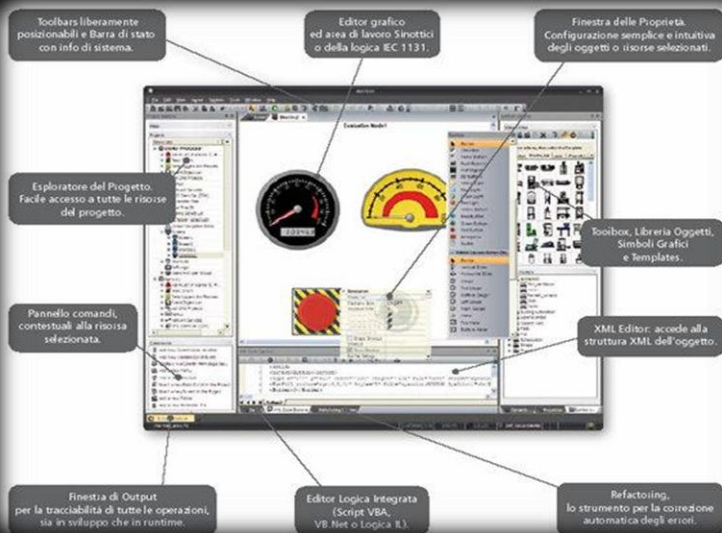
Toolbars liberamente posizionabili e Barra di stato con info di sistema.

Editor grafico ed area di lavoro Sinottici o della logica IEC 1131.

Finestra delle Proprietà. Configurazione semplice e intuitiva degli oggetti o risorse selezionati.

Esploratore del Progetto. Facile accesso a tutte le risorse del progetto.

Toolbox, Libreria Oggetti, Simboli Grafici e Templates.

Pannello comandi, contestuali alla risorsa selezionata.

XML Editor: accede alla struttura XML dell'oggetto.

Evaluation Mode!

Finestra di Output per la tracciabilità di tutte le operazioni, sia in sviluppo che in runtime.

Editor Logica Integrata (Script VBA, VB.Net o Logica IL).

Refactoring, lo strumento per la correzione automatica degli errori.